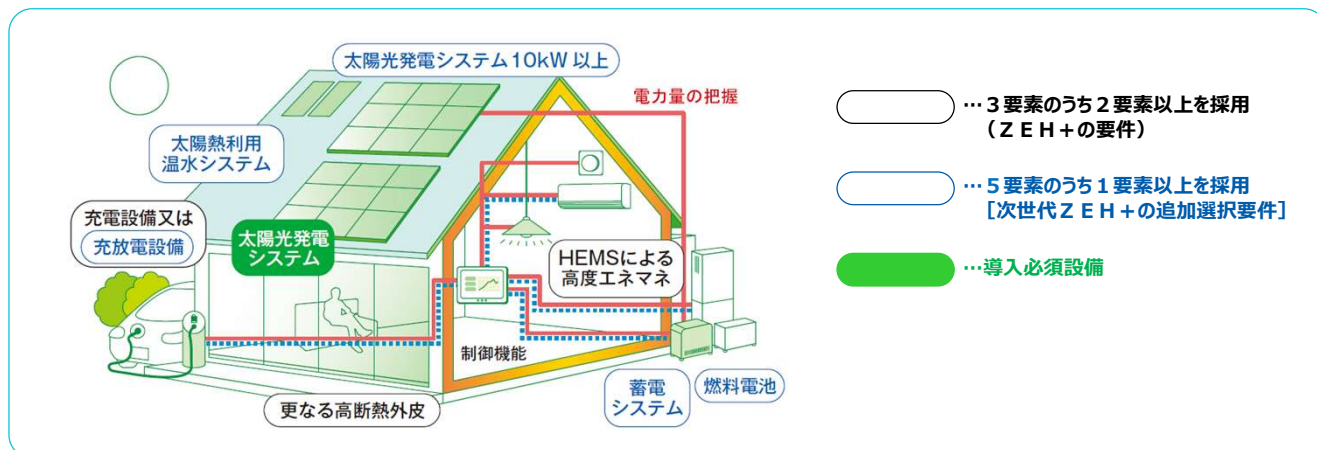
太陽光発電システム10kW以上

電力量の把握

太陽熱利用
温水システム

充電設備又は
充放電設備

太陽光発電
システム

HEMSによる
高度エネマネ

制御機能

蓄電
システム

燃料電池

更なる高断熱外皮

…３要素のうち２要素以上を採用
（ＺＥＨ＋の要件）

…５要素のうち１要素以上を採用
［次世代ＺＥＨ＋の追加選択要件］

…導入必須設備